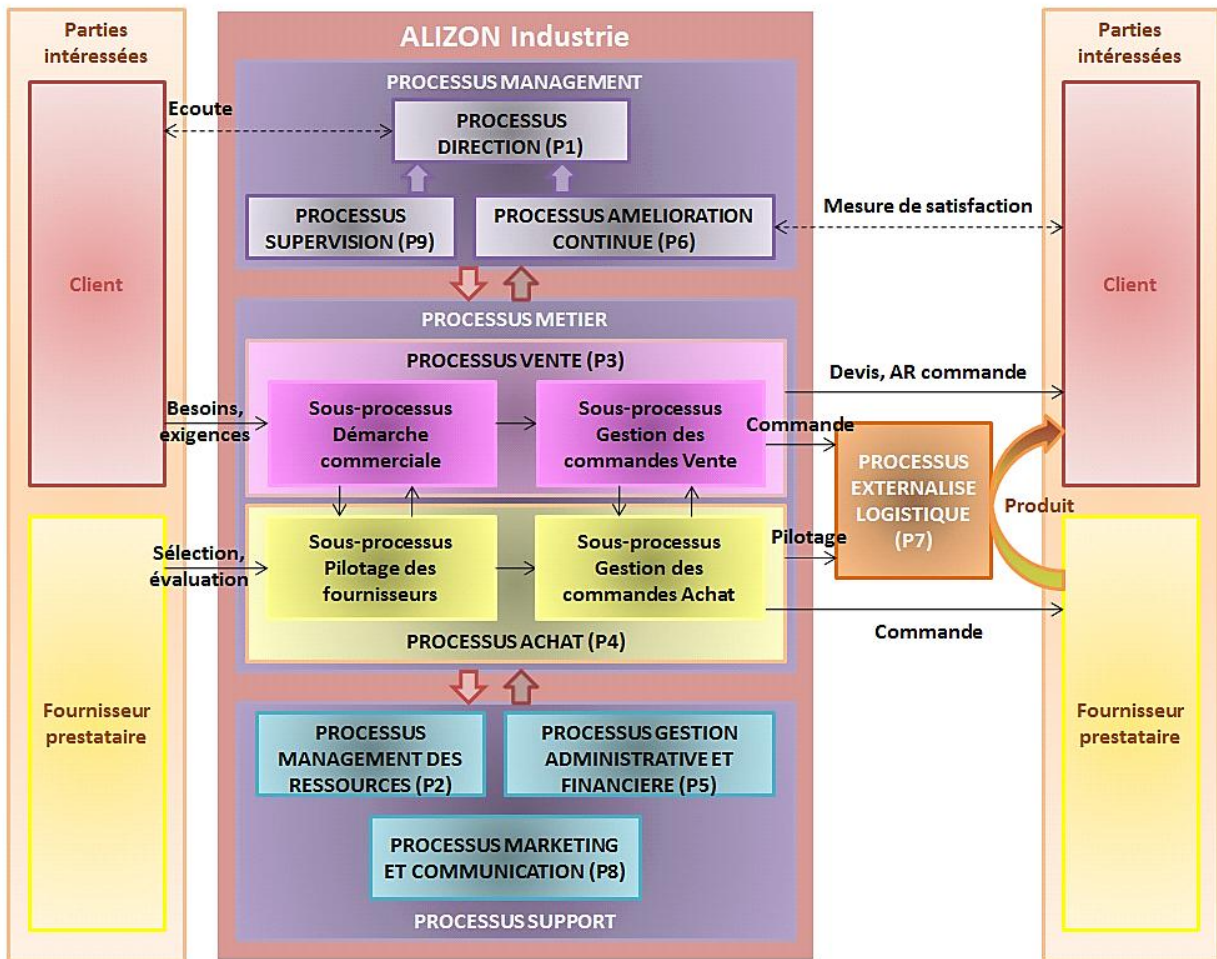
Parties intéressées

Client

Fournisseur prestataire

ALIZON Industrie

PROCESSUS MANAGEMENT

Ecoute

PROCESSUS DIRECTION (P1)

PROCESSUS SUPERVISION (P9)

PROCESSUS AMELIORATION CONTINUE (P6)

Mesure de satisfaction

PROCESSUS METIER

PROCESSUS VENTE (P3)

Besoins, exigences

Sous-processus Démarche commerciale

Sous-processus Gestion des commandes Vente

Devis, AR commande

Commande

PROCESSUS EXTERNALISE LOGISTIQUE (P7)

Produit

Sélection, évaluation

Sous-processus Pilotage des fournisseurs

Sous-processus Gestion des commandes Achat

Pilotage

Commande

PROCESSUS ACHAT (P4)

PROCESSUS MANAGEMENT DES RESSOURCES (P2)

PROCESSUS GESTION ADMINISTRATIVE ET FINANCIERE (P5)

PROCESSUS MARKETING ET COMMUNICATION (P8)

PROCESSUS SUPPORT

Parties intéressées

Client

Fournisseur prestataire